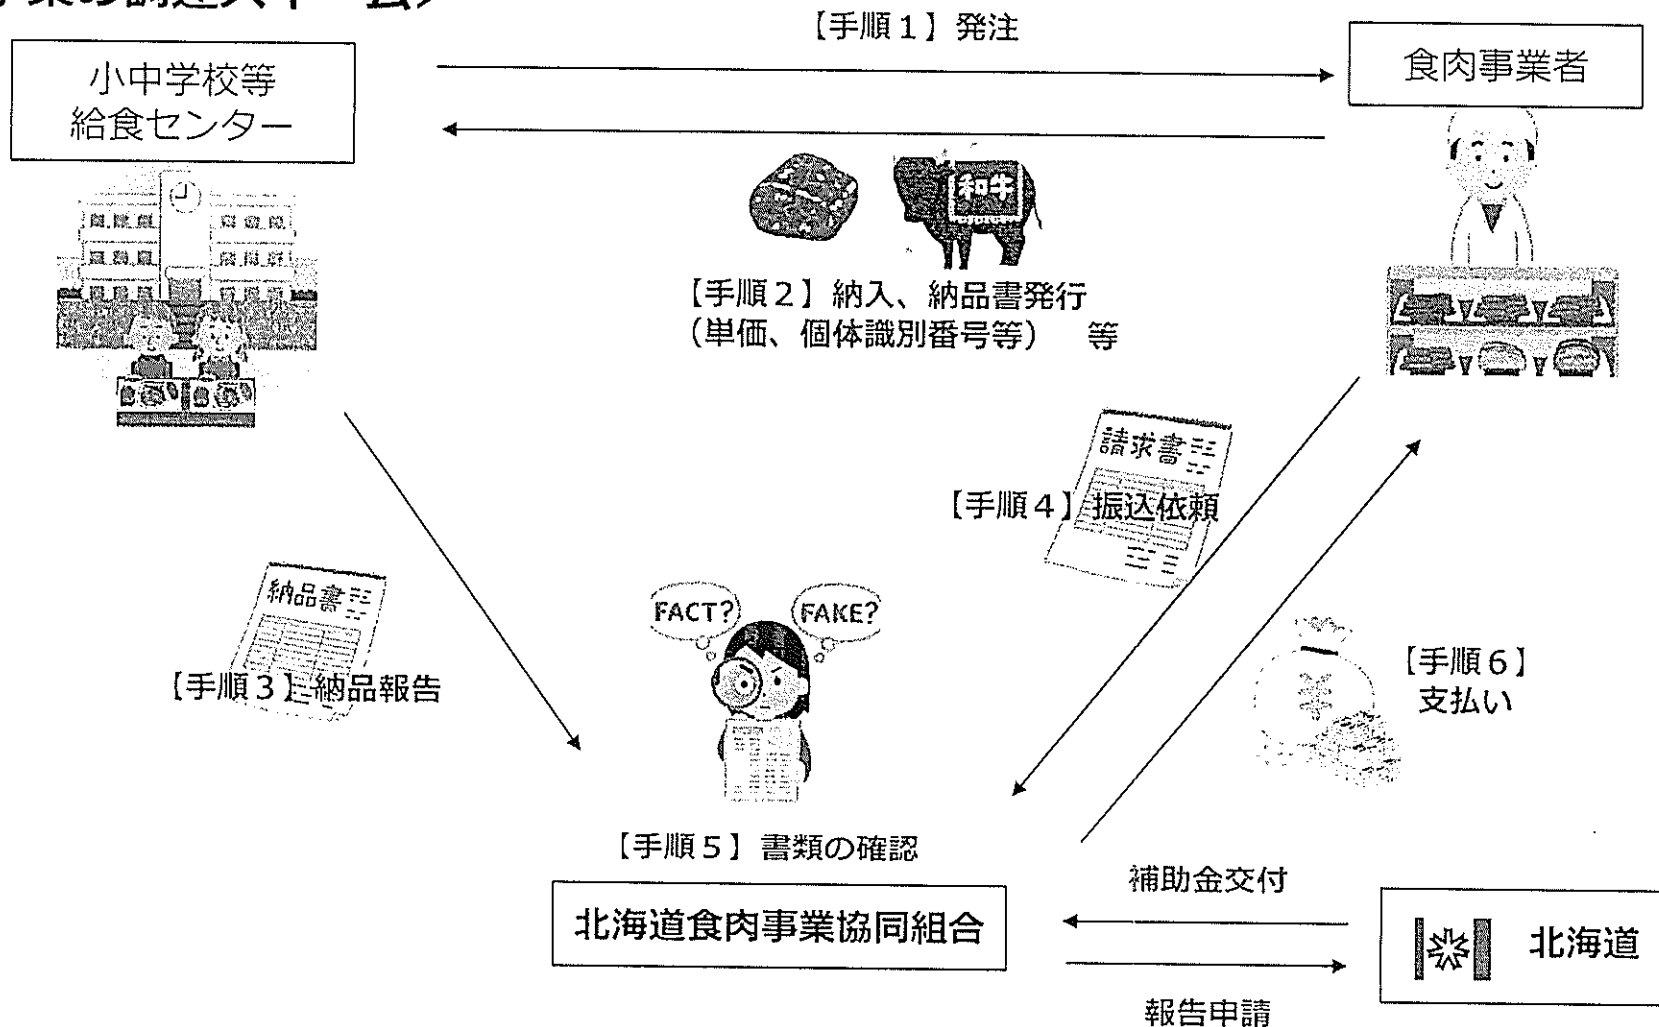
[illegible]業の調達スキーム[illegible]

【手順１】発注

小中学校等
給食センター

食肉事業者

和牛

【手順２】納入、納品書発行
（単価、個体識別番号等）　等

請求書

【手順４】振込依頼

納品書

【手順３】納品報告

FACT?

FAKE?

【手順６】
支払い

【手順５】書類の確認

補助金交付

北海道食肉事業協同組合

北海道

報告申請